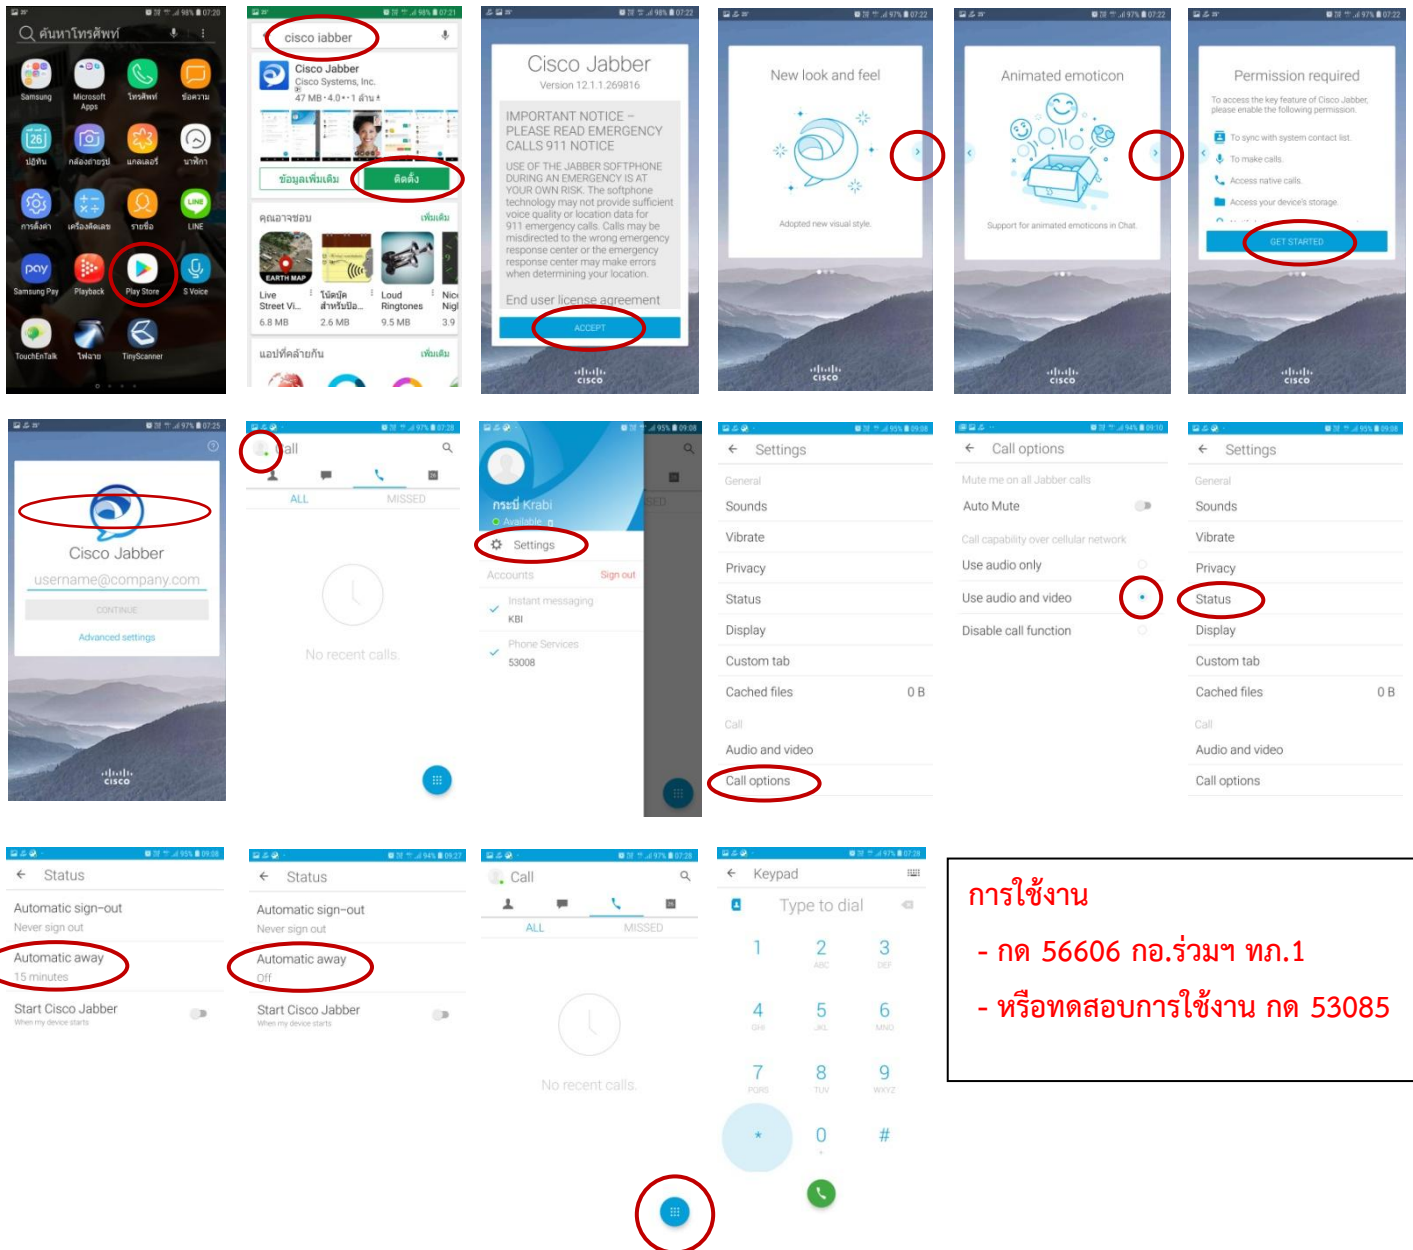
ค้นหาโทรศัพท์

Samsung
Microsoft Apps
โทรศัพท์
ข้อความ
ปฏิทิน
กล้องถ่ายรูป
แกลเลอรี่
นาฬิกา
การตั้งค่า
เครื่องคิดเลข
รายชื่อ
LINE
Samsung Pay
Playback
Play Store
S Voice
TouchEnTalk
ไฟฉาย
TinyScanner

cisco jabber

Cisco Jabber
Cisco Systems, Inc.
47 MB · 4.0

ข้อมูลเพิ่มเติม
ติดตั้ง

คุณอาจชอบ
เพิ่มเติม
Live Street Vi...
6.8 MB
โปรแกรม สำหรับมือ...
2.6 MB
Loud Ringtones
9.5 MB
Nic Nigh
3.9
แอปที่คล้ายกัน
เพิ่มเติม

Cisco Jabber
Version 12.1.1.269816

IMPORTANT NOTICE – PLEASE READ EMERGENCY CALLS 911 NOTICE

USE OF THE JABBER SOFTPHONE DURING AN EMERGENCY IS AT YOUR OWN RISK. The softphone technology may not provide sufficient voice quality or location data for 911 emergency calls. Calls may be misdirected to the wrong emergency response center or the emergency response center may make errors when determining your location.

End user license agreement

ACCEPT

cisco

New look and feel

Adopted new visual style.

cisco

Animated emoticon

Support for animated emoticons in Chat.

cisco

Permission required

To access the key feature of Cisco Jabber, please enable the following permission.

To sync with system contact list.
To make calls.
Access native calls.
Access your device's storage.

GET STARTED

cisco

Cisco Jabber
username@company.com
CONTINUE
Advanced settings

cisco

Call
ALL
MISSED
No recent calls.

กระบี่ Krabi
Available
Settings
Accounts
Sign out
Instant messaging
KBI
Phone Services
53008

Settings
General
Sounds
Vibrate
Privacy
Status
Display
Custom tab
Cached files 0 B
Call
Audio and video
Call options

Call options
Mute me on all Jabber calls
Auto Mute
Call capability over cellular network
Use audio only
Use audio and video
Disable call function

Settings
General
Sounds
Vibrate
Privacy
Status
Display
Custom tab
Cached files 0 B
Call
Audio and video
Call options

Status
Automatic sign-out
Never sign out
Automatic away
15 minutes
Start Cisco Jabber
When my device starts

Status
Automatic sign-out
Never sign out
Automatic away
Off
Start Cisco Jabber
When my device starts

Call
ALL
MISSED
No recent calls.

Keypad
Type to dial
1
2 ABC
3 DEF
4 GHI
5 JKL
6 MNO
7 PQRS
8 TUV
9 WXYZ
*
0 +
#

การใช้งาน

- กด 56606 กอ.ร่วมฯ ทภ.1

- หรือทดสอบการใช้งาน กด 53085